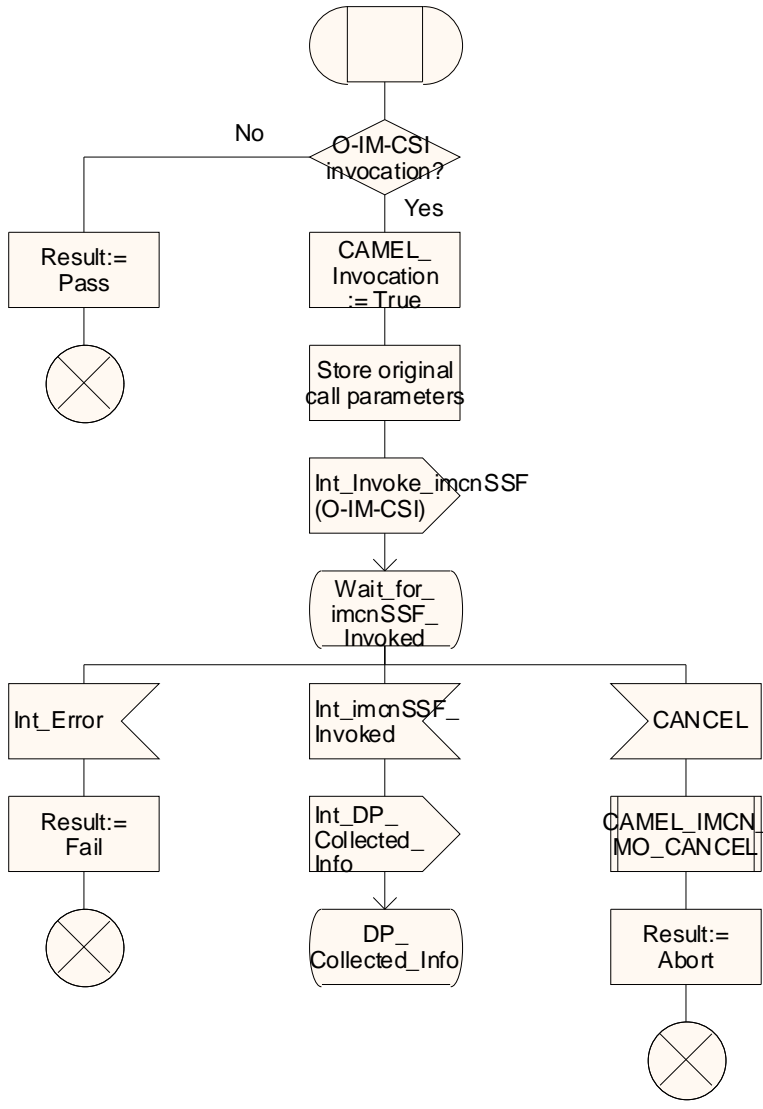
No

O-IM-CSI invocation?

Yes

Result:= Pass

CAMEL_ Invocation := True

Store original call parameters

Int_Invoke_imcnSSF (O-IM-CSI)

Wait_for_ imcnSSF_ Invoked

Int_Error

Int_imcnSSF_ Invoked

CANCEL

Result:= Fail

Int_DP_ Collected_ Info

CAMEL_IMCN_ MO_CANCEL

DP_ Collected_Info

Result:= Abort